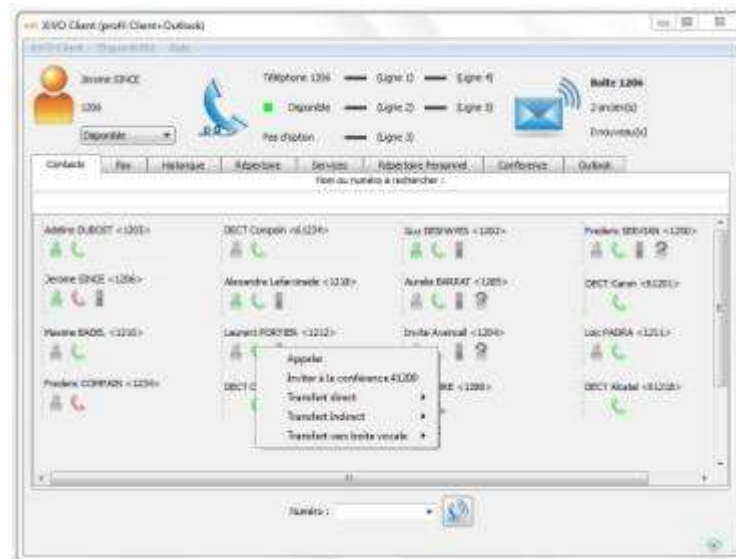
XiVO Client (profil Client+Outlook)

XiVO Client - Disponible - Aide

Jerome SINCE

1206

Disponible

Téléphone 1206

Ligne 1)

Ligne 4)

Disponible

Ligne 2)

Ligne 5)

Pas d'option

Ligne 3)

Boîte 1206

2 ancien(s)

0 nouveau(x)

Contacts | Fax | Historique | Répertoire | Services | Répertoire Personnel | Conférence | Outlook

Nom ou numéro à rechercher :

Adeline DUBOST <1203>

DECT Compain n6 <1234>

Guy DESPAYRES <1202>

Frederic SERVAIN <1200>

Jerome SINCE <1206>

Alexandre Lafarcinade <1210>

Aurelie BARRAT <1205>

DECT Caron <81201>

Maxime BADIL <1210>

Laurent FORTIER <1212>

Invite Avenual <1204>

Loic PADRA <1211>

Frederic COMPAIN <1234>

DECT C

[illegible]RE <1288>

DECT Alcatel <81218>

Appeler

Inviter à la conférence 41200

Transfert direct

Transfert indirect

Transfert vers boite vocale

Numéro :